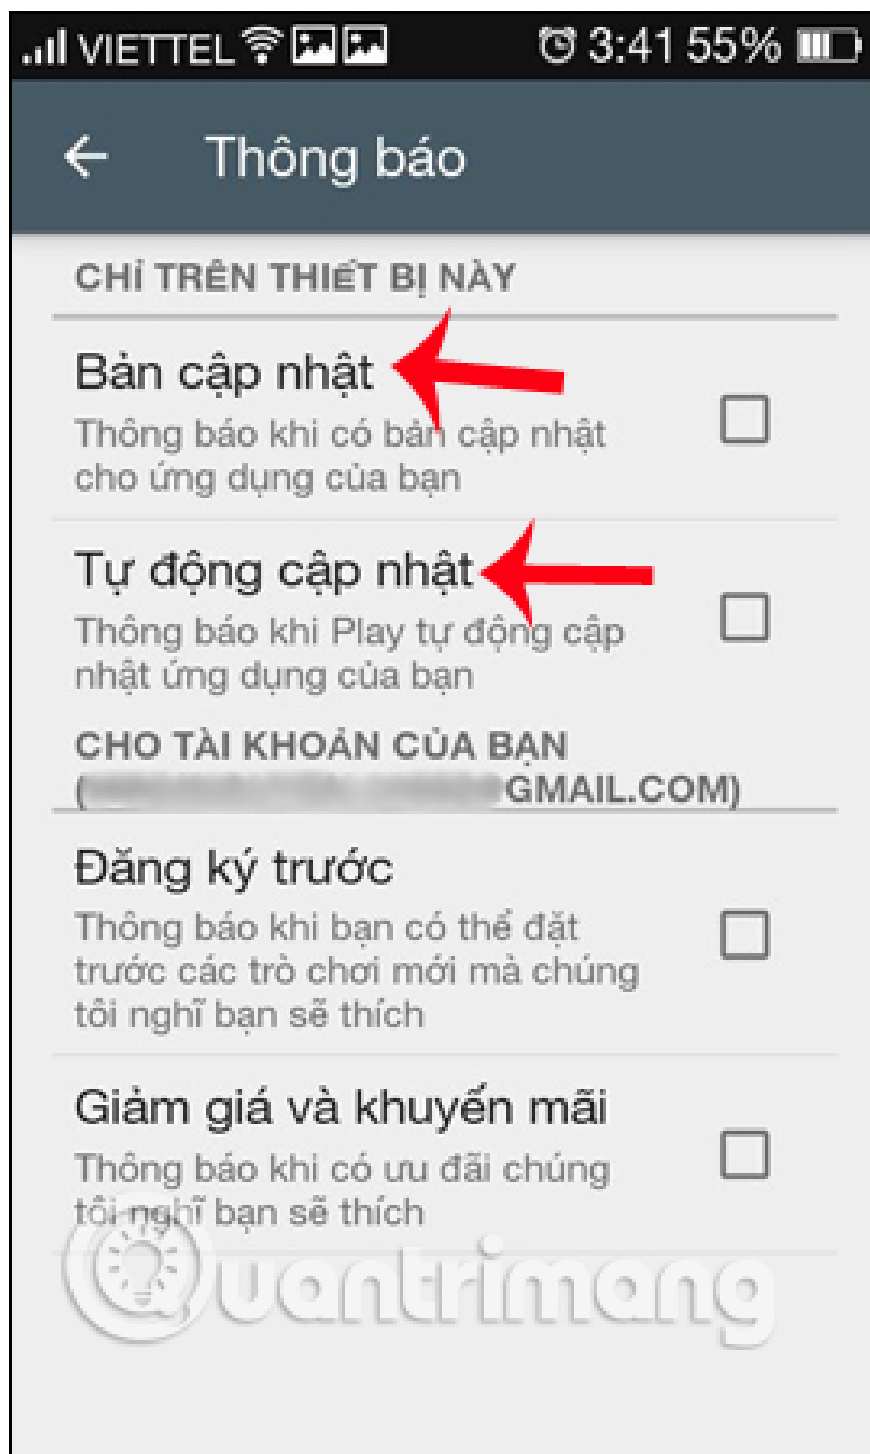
VIETTEL 3:41 55%

Thông báo

CHỈ TRÊN THIẾT BỊ NÀY

Bản cập nhật
Thông báo khi có bản cập nhật cho ứng dụng của bạn

Tự động cập nhật
Thông báo khi Play tự động cập nhật ứng dụng của bạn

CHO TÀI KHOẢN CỦA BẠN ([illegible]GMAIL.COM)

Đăng ký trước
Thông báo khi bạn có thể đặt trước các trò chơi mới mà chúng tôi nghĩ bạn sẽ thích

Giảm giá và khuyến mãi
Thông báo khi có ưu đãi chúng tôi nghĩ bạn sẽ thích

Quantrimang